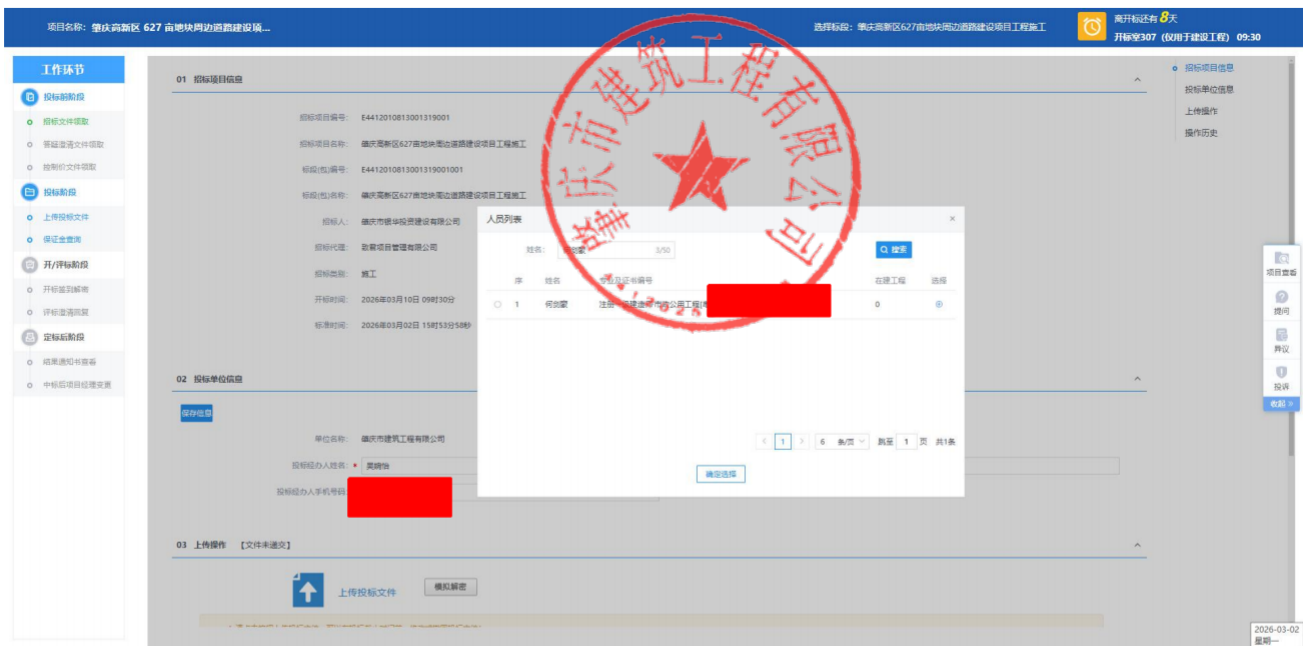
项目名称：肇庆高新区 627 亩地块周边道路建设项...

选择标段：肇庆高新区627亩地块周边道路建设项目工程施工

离开标还有 8 天
开标室307（仅用于建设工程） 09:30

工作环节

投标前阶段
招标文件领取
答疑澄清文件领取
控制价文件领取

投标阶段
上传投标文件
保证金查询

开/评标阶段
开标签到解密
评标澄清回复

定标后阶段
结果通知书查看
中标后项目经理变更

01 招标项目信息

招标项目编号： E4412010813001319001
招标项目名称： 肇庆高新区627亩地块周边道路建设项目工程施工
标段(包)编号： E4412010813001319001001
标段(包)名称： 肇庆高新区627亩地块周边道路建设项目工程施工
招标人： 肇庆市银华投资建设有限公司
招标代理： 致育项目管理有限公司
招标类别： 施工
开标时间： 2026年03月10日 09时30分
标准时间： 2026年03月02日 15时53分58秒

02 投标单位信息

保存信息

单位名称： 肇庆市建筑工程有限公司
投标经办人姓名： • 吴婉怡
投标经办人手机号码：

03 上传操作 【文件未递交】

上传投标文件
模拟解密

人员列表

姓名： 何剑豪 3/50
搜索

序 姓名 专业及证书编号 在建工程 选择
1 何剑豪 注册一级建造师市政公用工程(... 0

6 条/页 跳至 1 页 共1条

确定选择

庆市建筑工程有限公司

投标项目信息
投标单位信息
上传操作
操作历史

项目查看
提问
异议
投诉
收起

2026-03-02
星期一